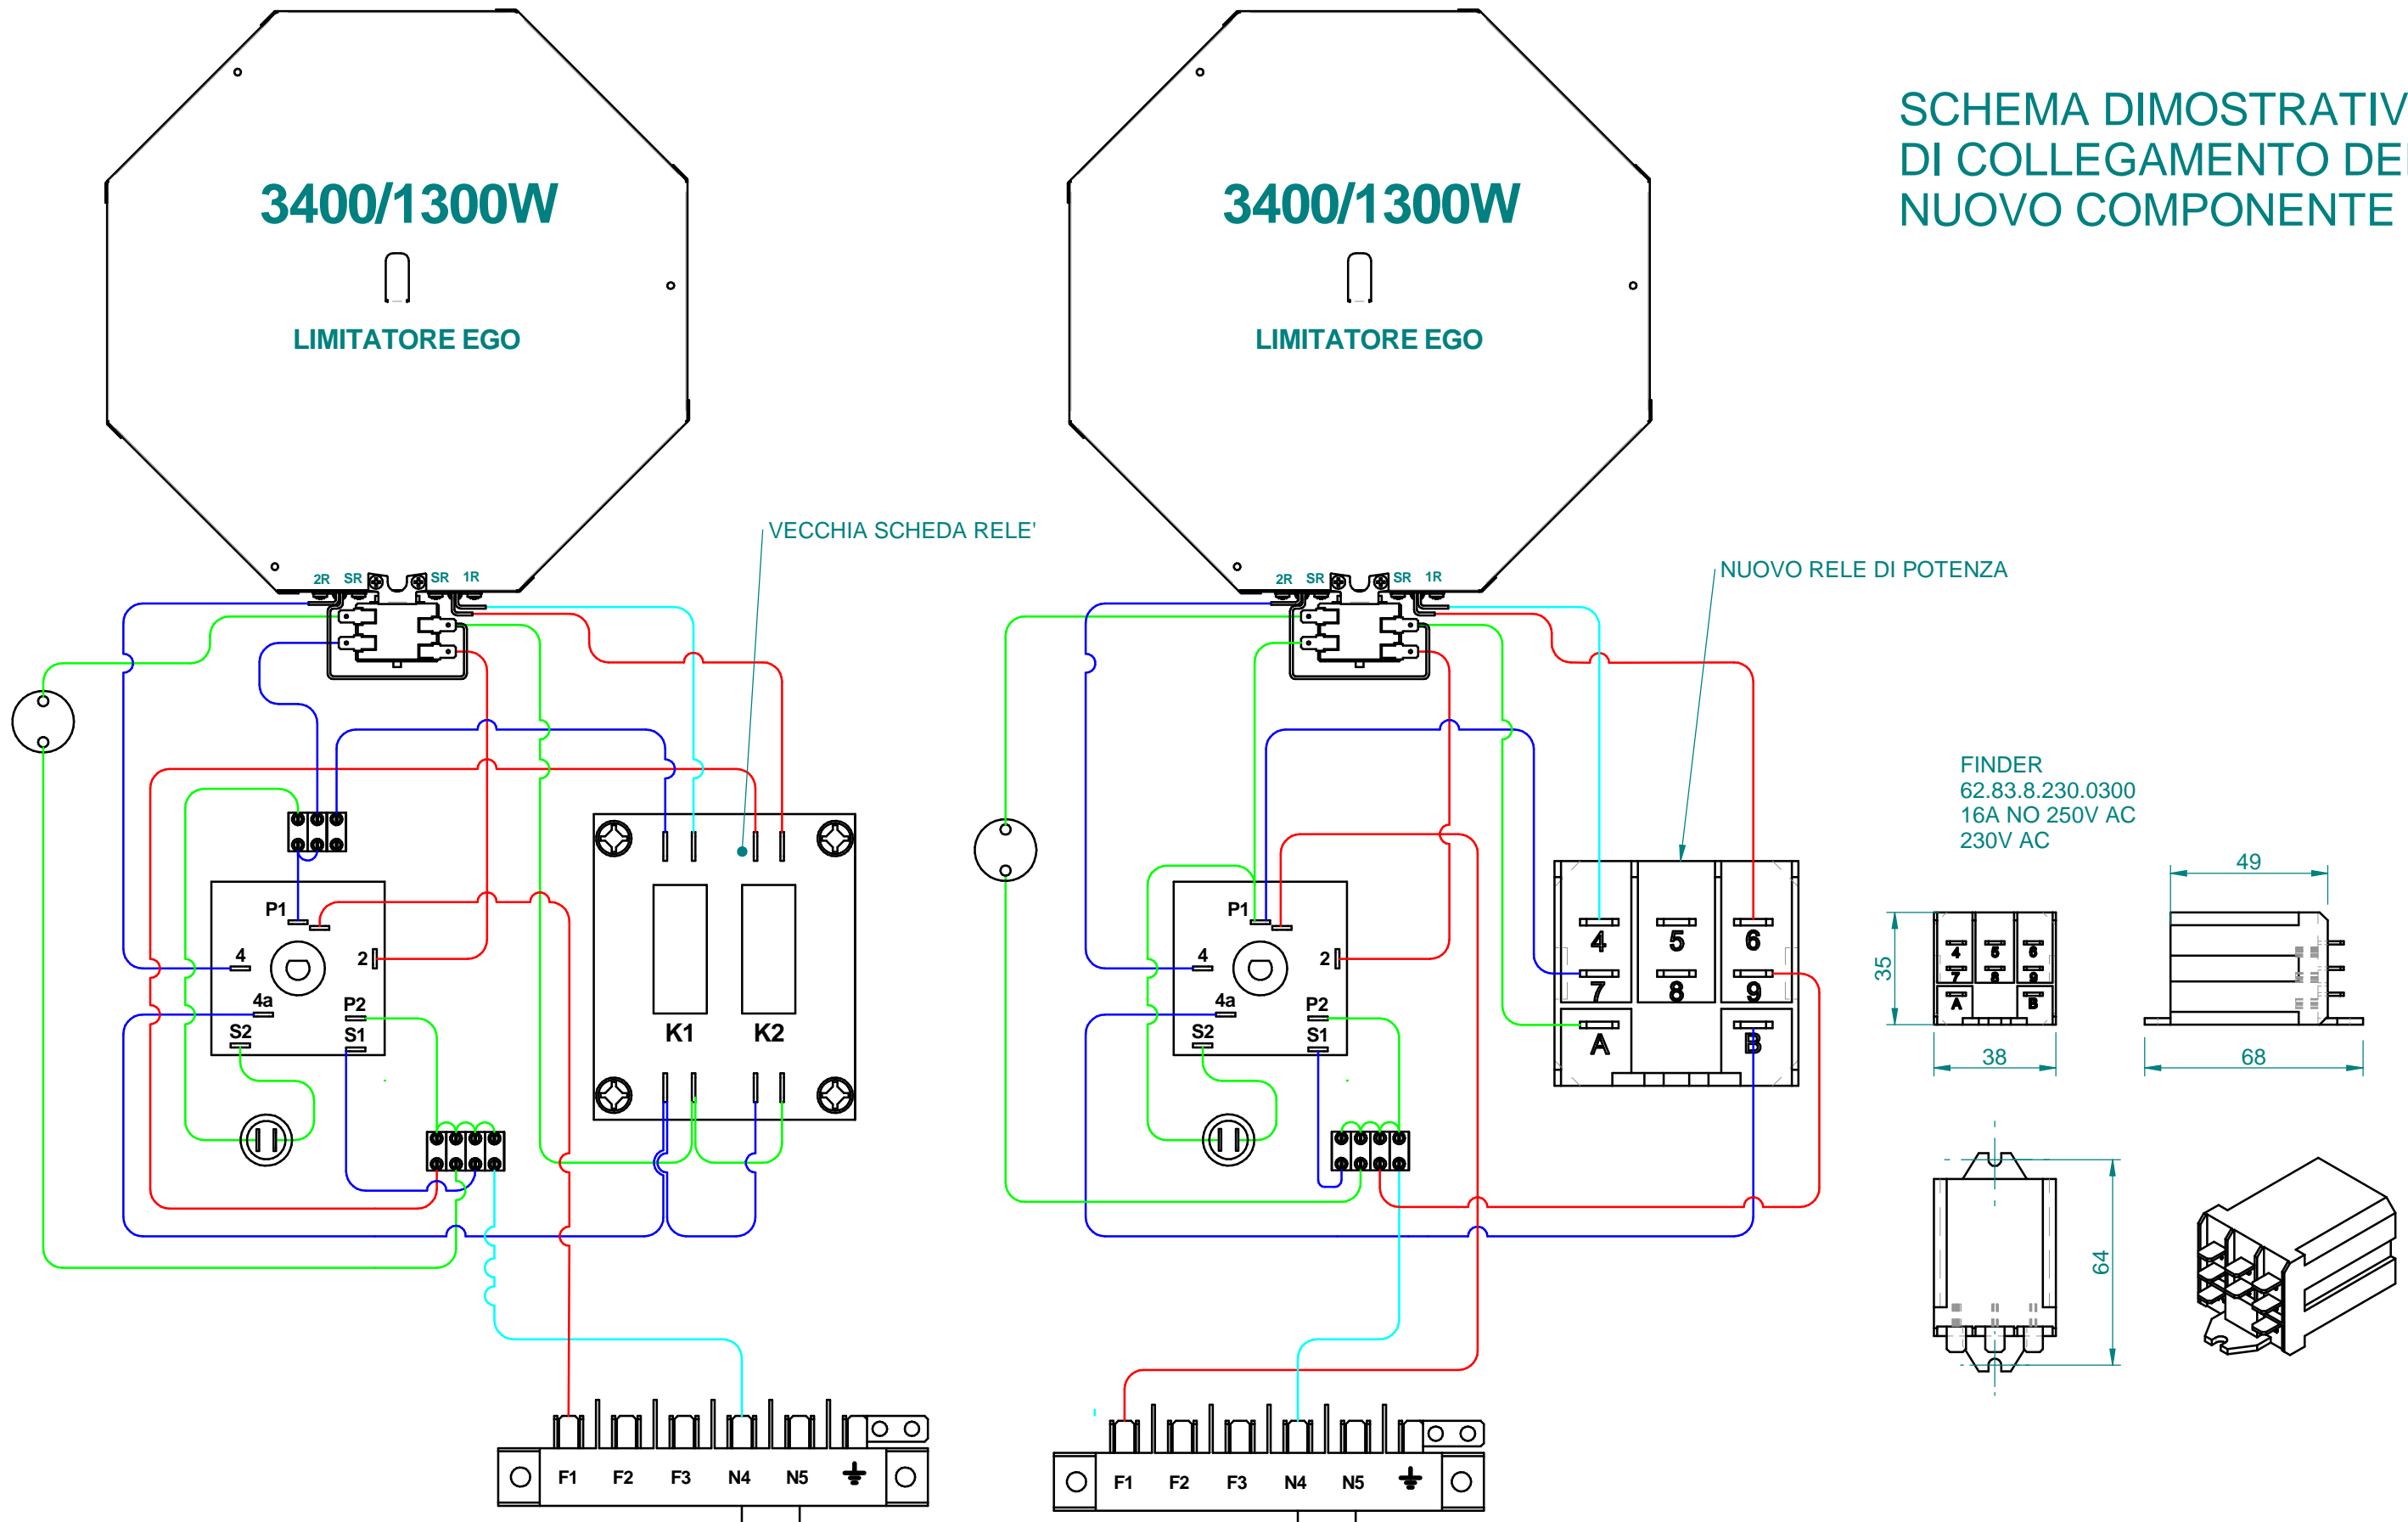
3400/1300W

LIMITATORE EGO

2R SR SR 1R

VECCHIA SCHEDA RELE'

P1
4
2
4a
P2
S2
S1

K1 K2

F1 F2 F3 N4 N5

3400/1300W

LIMITATORE EGO

2R SR SR 1R

NUOVO RELE DI POTENZA

P1
4
2
4a
P2
S2
S1

4 5 6
7 8 9
A B

F1 F2 F3 N4 N5

SCHEMA DIMOSTRATIV
DI COLLEGAMENTO DE
NUOVO COMPONENTE

FINDER
62.83.8.230.0300
16A NO 250V AC
230V AC

49
35
38
68
64